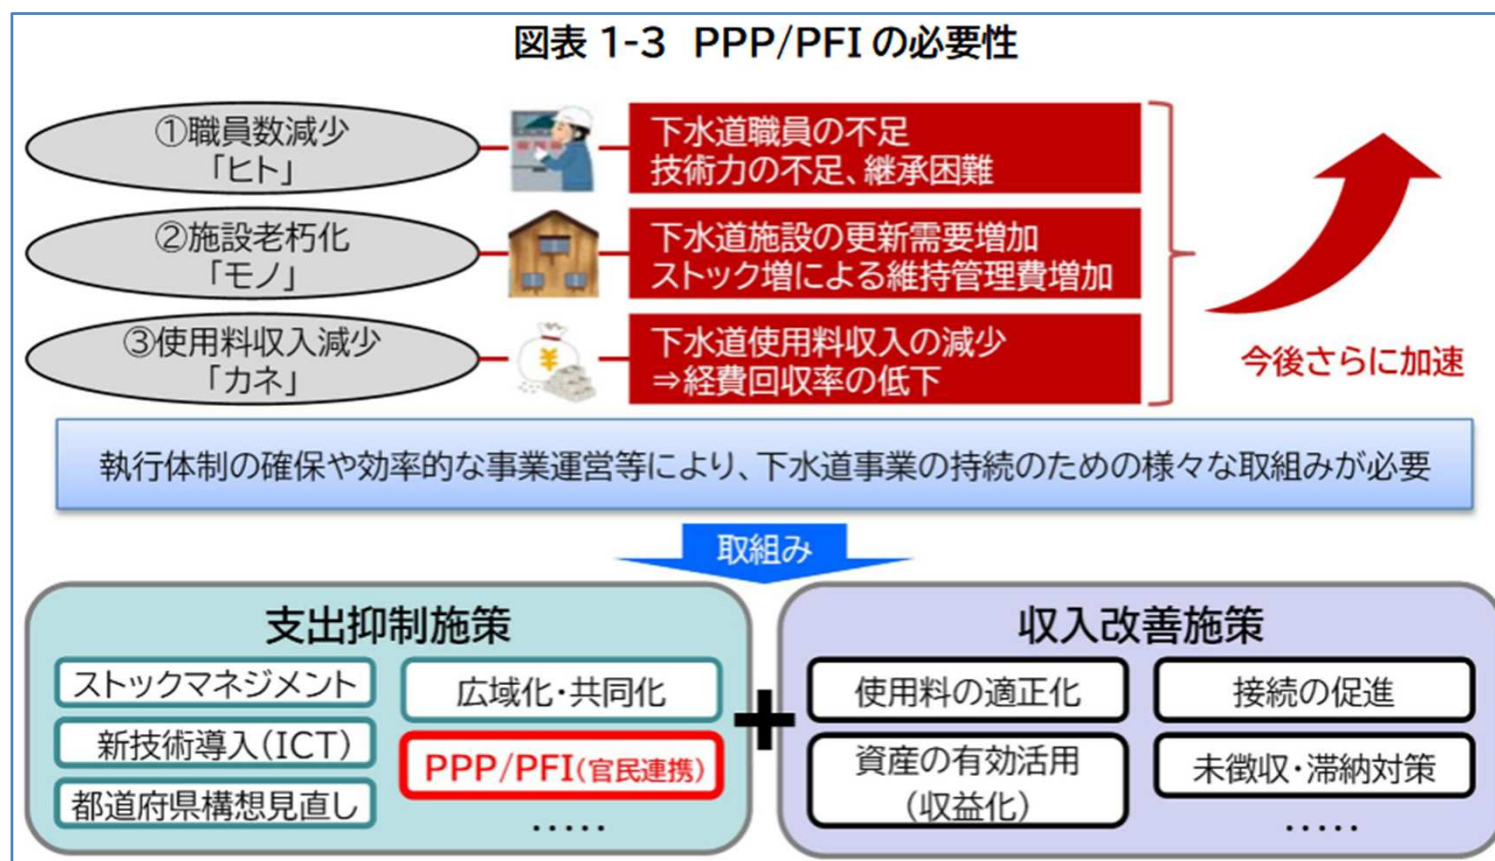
図表 1-3　PPP/PFI の必要性

①職員数減少
「ヒト」

下水道職員の不足
技術力の不足、継承困難

②施設老朽化
「モノ」

下水道施設の更新需要増加
ストック増による維持管理費増加

③使用料収入減少
「カネ」

下水道使用料収入の減少
⇒経費回収率の低下

今後さらに加速

執行体制の確保や効率的な事業運営等により、下水道事業の持続のための様々な取組みが必要

取組み

支出抑制施策

ストックマネジメント

広域化・共同化

新技術導入（ICT）

PPP/PFI（官民連携）

都道府県構想見直し

・・・・・

収入改善施策

使用料の適正化

接続の促進

資産の有効活用
（収益化）

未徴収・滞納対策

・・・・・